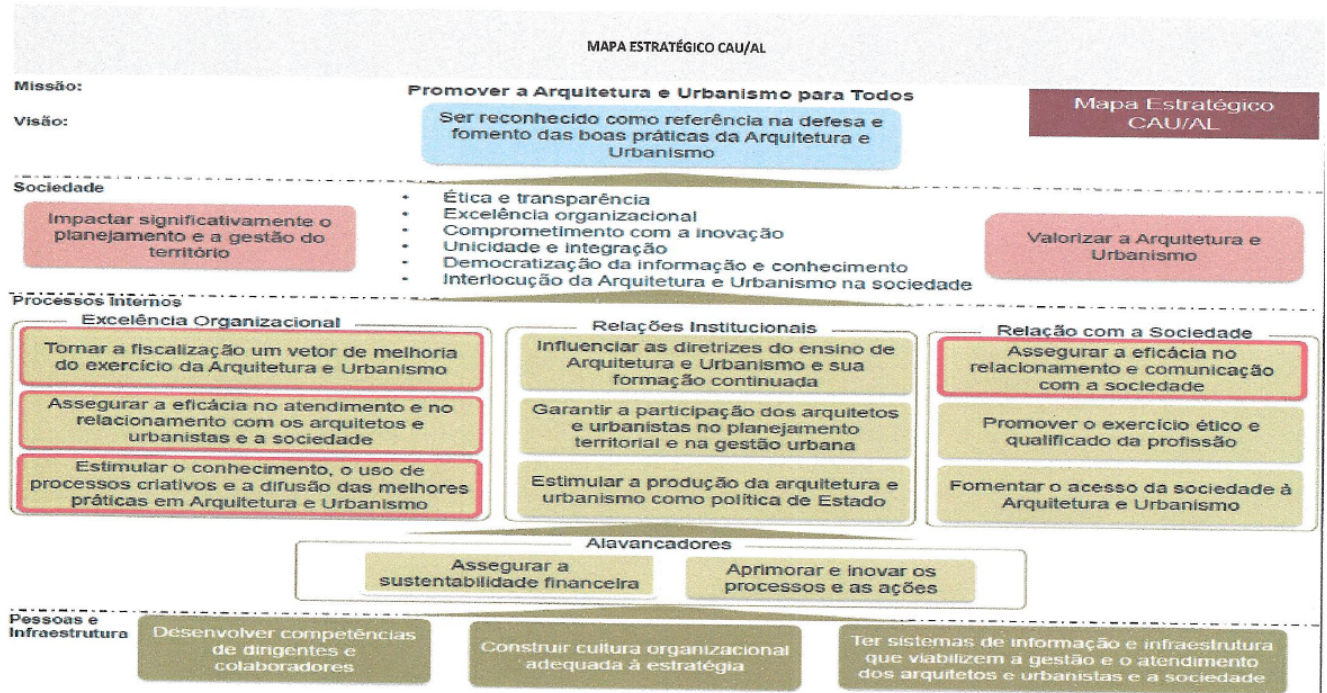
MAPA ESTRATÉGICO CAU/AL

Missão:

Promover a Arquitetura e Urbanismo para Todos

Visão:

Ser reconhecido como referência na defesa e fomento das boas práticas da Arquitetura e Urbanismo

Mapa Estratégico CAU/AL

Sociedade

Impactar significativamente o planejamento e a gestão do território

- Ética e transparência
- Excelência organizacional
- Comprometimento com a inovação
- Unicidade e integração
- Democratização da informação e conhecimento
- Interlocução da Arquitetura e Urbanismo na sociedade

Valorizar a Arquitetura e Urbanismo

Processos Internos

Excelência Organizacional

Tornar a fiscalização um vetor de melhoria do exercício da Arquitetura e Urbanismo

Assegurar a eficácia no atendimento e no relacionamento com os arquitetos e urbanistas e a sociedade

Estimular o conhecimento, o uso de processos criativos e a difusão das melhores práticas em Arquitetura e Urbanismo

Relações Institucionais

Influenciar as diretrizes do ensino de Arquitetura e Urbanismo e sua formação continuada

Garantir a participação dos arquitetos e urbanistas no planejamento territorial e na gestão urbana

Estimular a produção da arquitetura e urbanismo como política de Estado

Relação com a Sociedade

Assegurar a eficácia no relacionamento e comunicação com a sociedade

Promover o exercício ético e qualificado da profissão

Fomentar o acesso da sociedade à Arquitetura e Urbanismo

Alavancadores

Assegurar a sustentabilidade financeira

Aprimorar e inovar os processos e as ações

Pessoas e Infraestrutura

Desenvolver competências de dirigentes e colaboradores

Construir cultura organizacional adequada à estratégia

Ter sistemas de informação e infraestrutura que viabilizem a gestão e o atendimento dos arquitetos e urbanistas e a sociedade